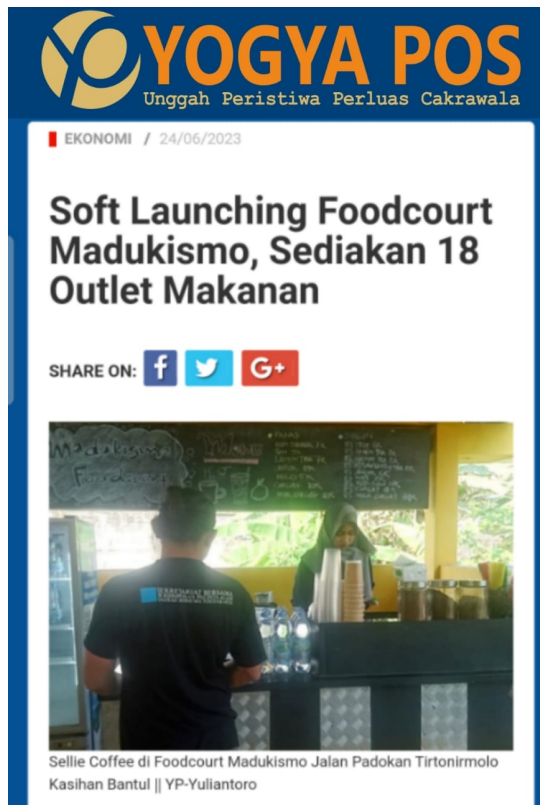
YOGYA POS
Unggah Peristiwa Perluas Cakrawala

EKONOMI / 24/06/2023

Soft Launching Foodcourt Madukismo, Sediakan 18 Outlet Makanan

SHARE ON: f G+

Sellie Coffee di Foodcourt Madukismo Jalan Padokan Tirtonirmolo Kasihan Bantul || YP-Yuliantoro